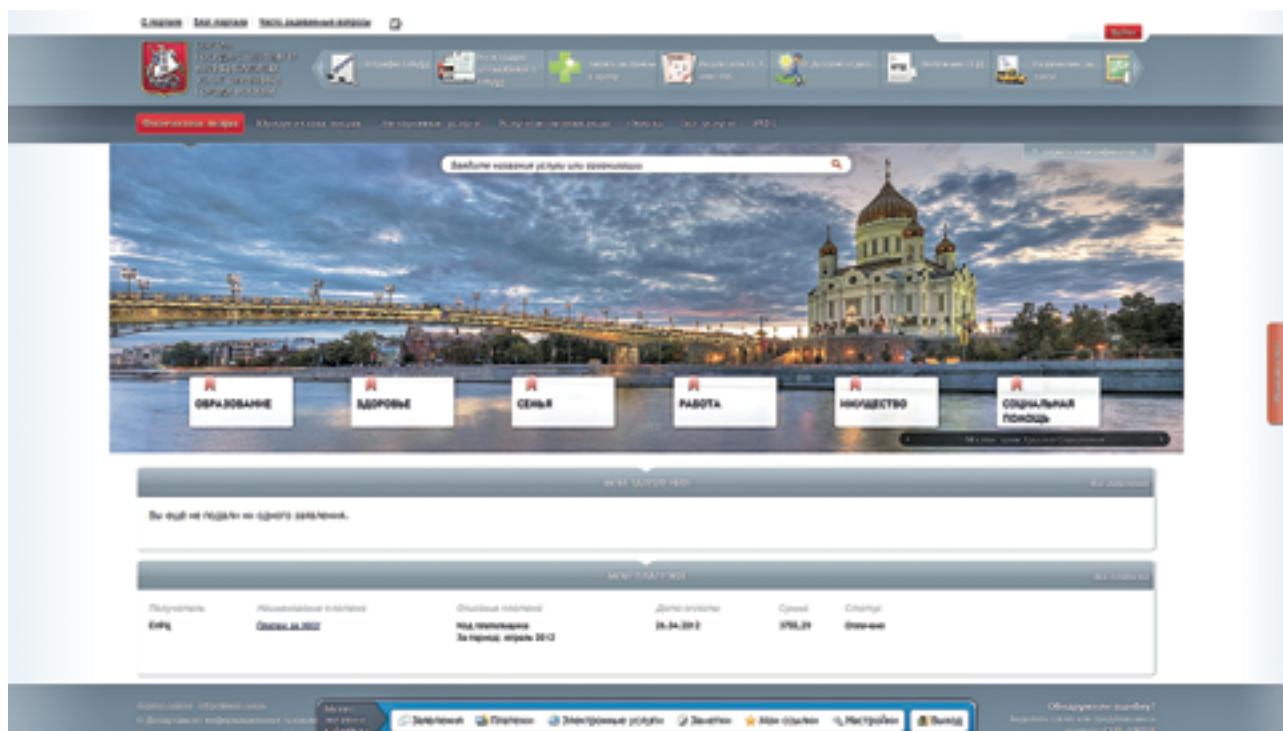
Введите название услуги или заявления

ОБРАЗОВАНИЕ

ЗДОРОВЬЕ

СЕМЬЯ

РАБОТА

ЖИЛИЩЕ

СОЦИАЛЬНАЯ ПОМОЩЬ

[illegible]

Вы ещё не подали ни одного заявления.

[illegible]

Получатель | Наименование платежа | Описание платежа | Дата оплаты | Сумма | Статус

ЕИРЦ | Оплата за 2012 | Код плательщика За период: апрель 2012 | 26.04.2012 | 3765,29 | Оплачен

Заявления | Платежи | Электронные услуги | Заметки | Мои ссылки | Настройки | Выход

Обнаружили ошибку?